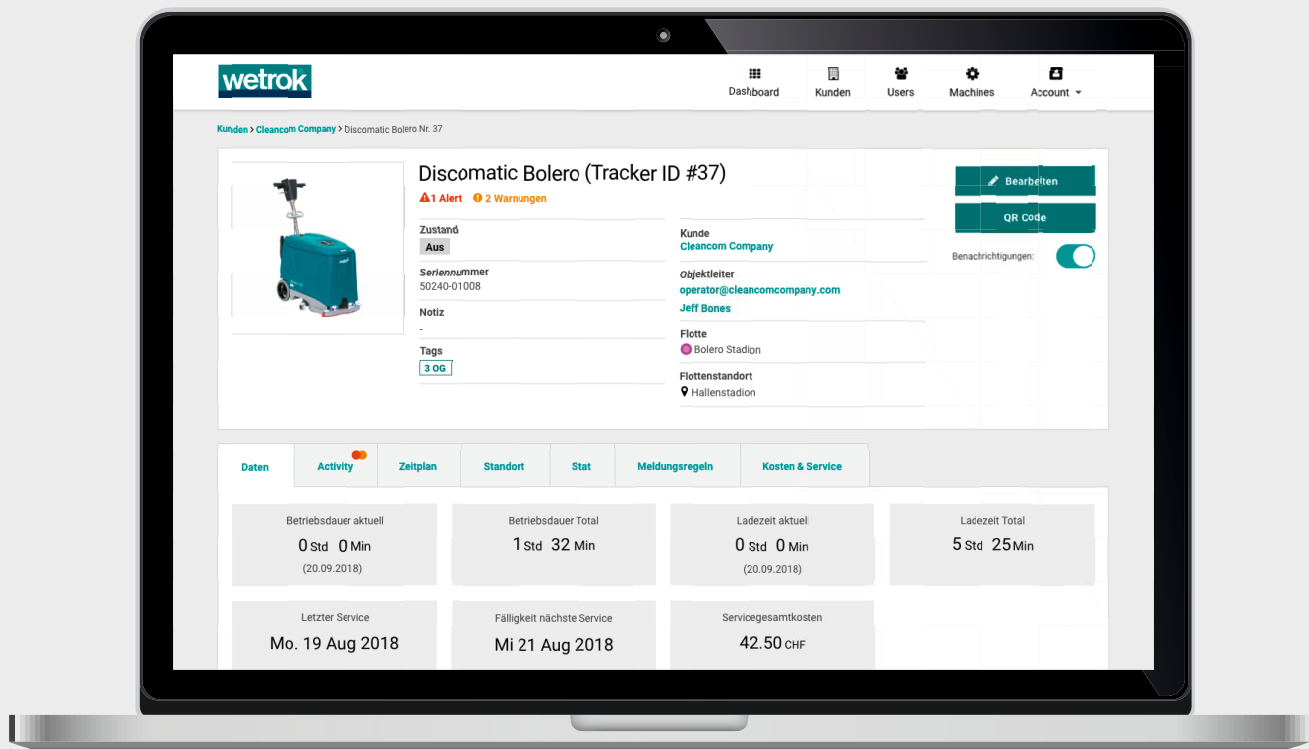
wetrok

Dashboard Kunden Users Machines Account

Kunden > Cleancom Company > Discomatic Bolero Nr. 37

Discomatic Bolero (Tracker ID #37)

1 Alert 2 Warnungen

Bearbeiten

QR Code

Benachrichtigungen:

Zustand
Aus

Seriennummer
50240-01008

Notiz
-

Tags
3 OG

Kunde
Cleancom Company

Objektleiter
operator@cleancomcompany.com
Jeff Bones

Flotte
Bolero Stadion

Flottenstandort
Hallenstadion

Daten | Activity | Zeitplan | Standort | Stat | Meldungsregeln | Kosten & Service

Betriebsdauer aktuell
0 Std 0 Min
(20.09.2018)

Betriebsdauer Total
1 Std 32 Min

Ladezeit aktuel
0 Std 0 Min
(20.09.2018)

Ladezeit Total
5 Std 25 Min

Letzter Service
Mo. 19 Aug 2018

Fälligkeit nächste Service
Mi 21 Aug 2018

Servicegesamtkosten
42.50 CHF